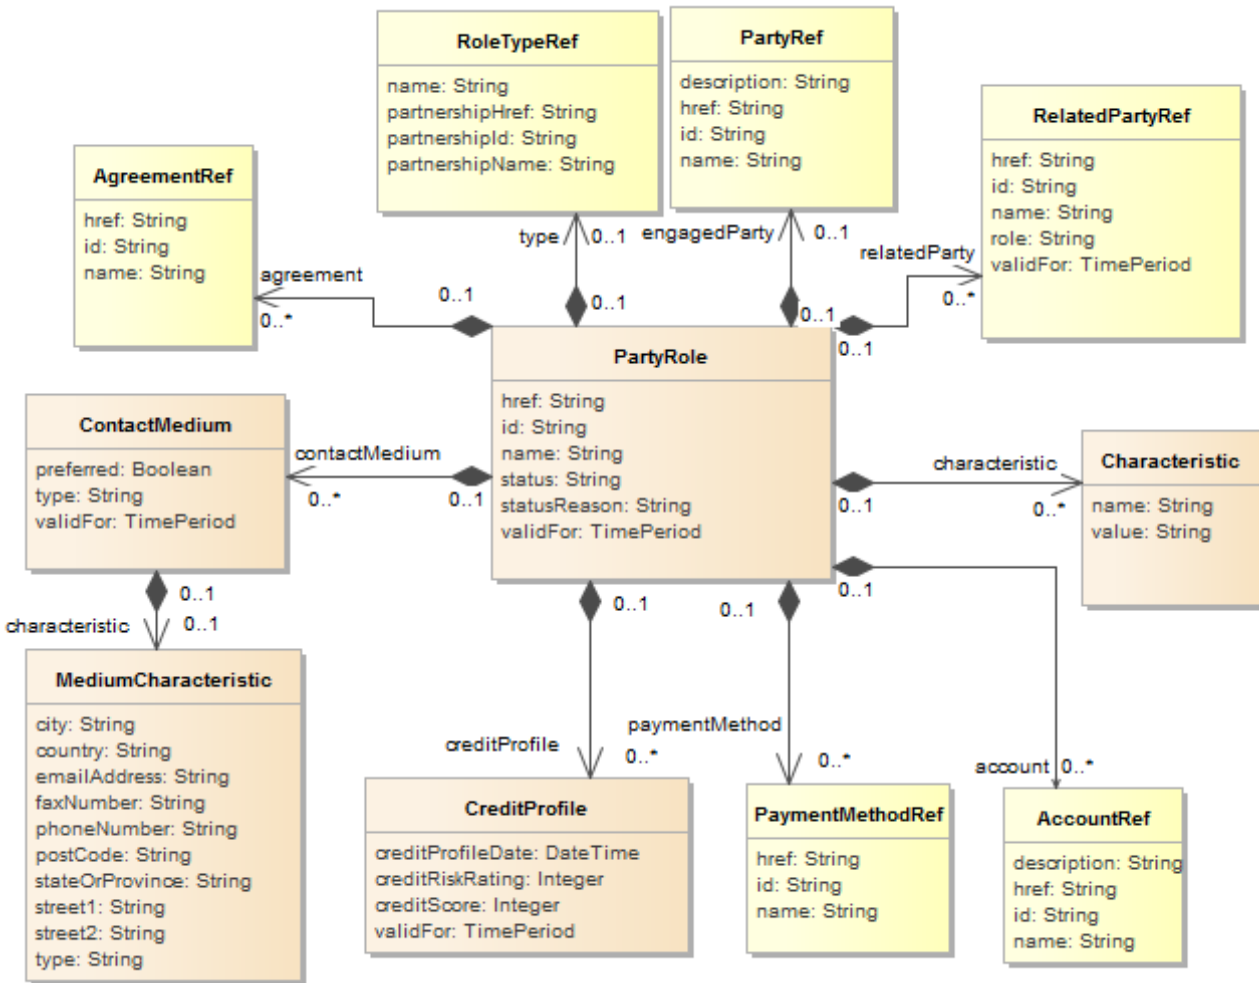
RoleTypeRef

name: String
partnershipHref: String
partnershipId: String
partnershipName: String

PartyRef

description: String
href: String
id: String
name: String

RelatedPartyRef

href: String
id: String
name: String
role: String
validFor: TimePeriod

AgreementRef

href: String
id: String
name: String

type
0..1
engagedParty
0..1
relatedParty
0..*
agreement
0..*
0..1
0..1
0..1
0..1

PartyRole

href: String
id: String
name: String
status: String
statusReason: String
validFor: TimePeriod

ContactMedium

preferred: Boolean
type: String
validFor: TimePeriod

contactMedium
0..*
0..1
characteristic
0..1
0..*

Characteristic

name: String
value: String

0..1
0..1
characteristic
0..1
0..1
0..1
0..1

MediumCharacteristic

city: String
country: String
emailAddress: String
faxNumber: String
phoneNumber: String
postCode: String
stateOrProvince: String
street1: String
street2: String
type: String

creditProfile
0..*
paymentMethod
0..*
account
0..*

CreditProfile

creditProfileDate: DateTime
creditRiskRating: Integer
creditScore: Integer
validFor: TimePeriod

PaymentMethodRef

href: String
id: String
name: String

AccountRef

description: String
href: String
id: String
name: String